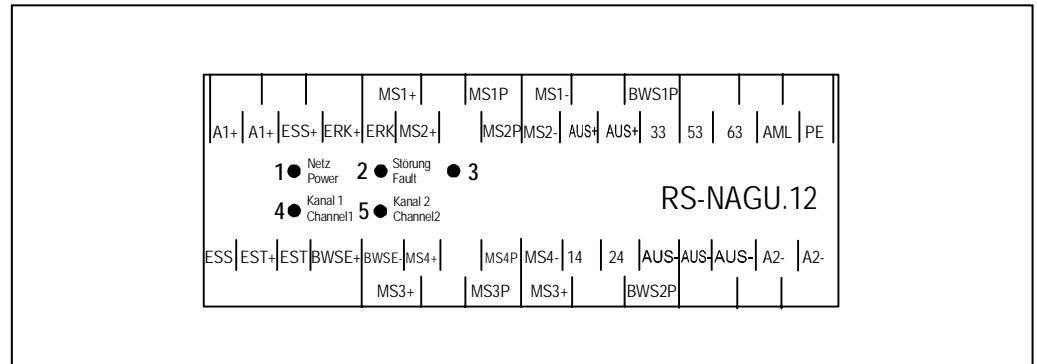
MS1+ MS1P MS1- BWS1P

A1+ A1+ ESS+ ERK+ ERK MS2+ MS2P MS2- AUS+ AUS+ 33 53 63 AML PE

1 Netz Power
2 Störung Fault
3
4 Kanal 1 Channel1
5 Kanal 2 Channel2

RS-NAGU.12

ESS EST+ EST BWSE+ BWSE- MS4+ MS4P MS4- 14 24 AUS- AUS- AUS- A2- A2-

MS3+ MS3P MS3+ BWS2P